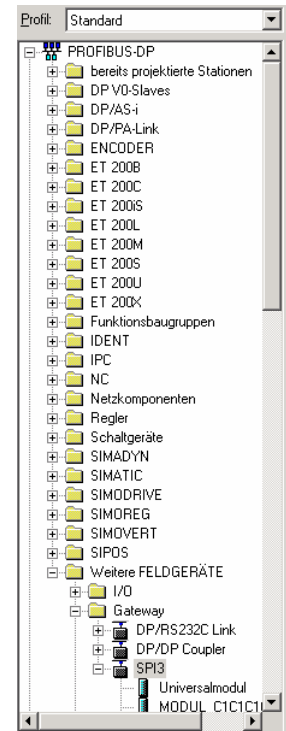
Profil: Standard

PROFIBUS-DP
bereits projektierte Stationen
DP V0-Slaves
DP/AS-i
DP/PA-Link
ENCODER
ET 200B
ET 200C
ET 200iS
ET 200L
ET 200M
ET 200S
ET 200U
ET 200X
Funktionsbaugruppen
IDENT
IPC
NC
Netzkomponenten
Regler
Schaltgeräte
SIMADYN
SIMATIC
SIMODRIVE
SIMOREG
SIMOVERT
SIPOS
Weitere FELDGERÄTE
I/O
Gateway
DP/RS232C Link
DP/DP Coupler
SPI3
Universalmodul
MODUL C1C1C1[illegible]